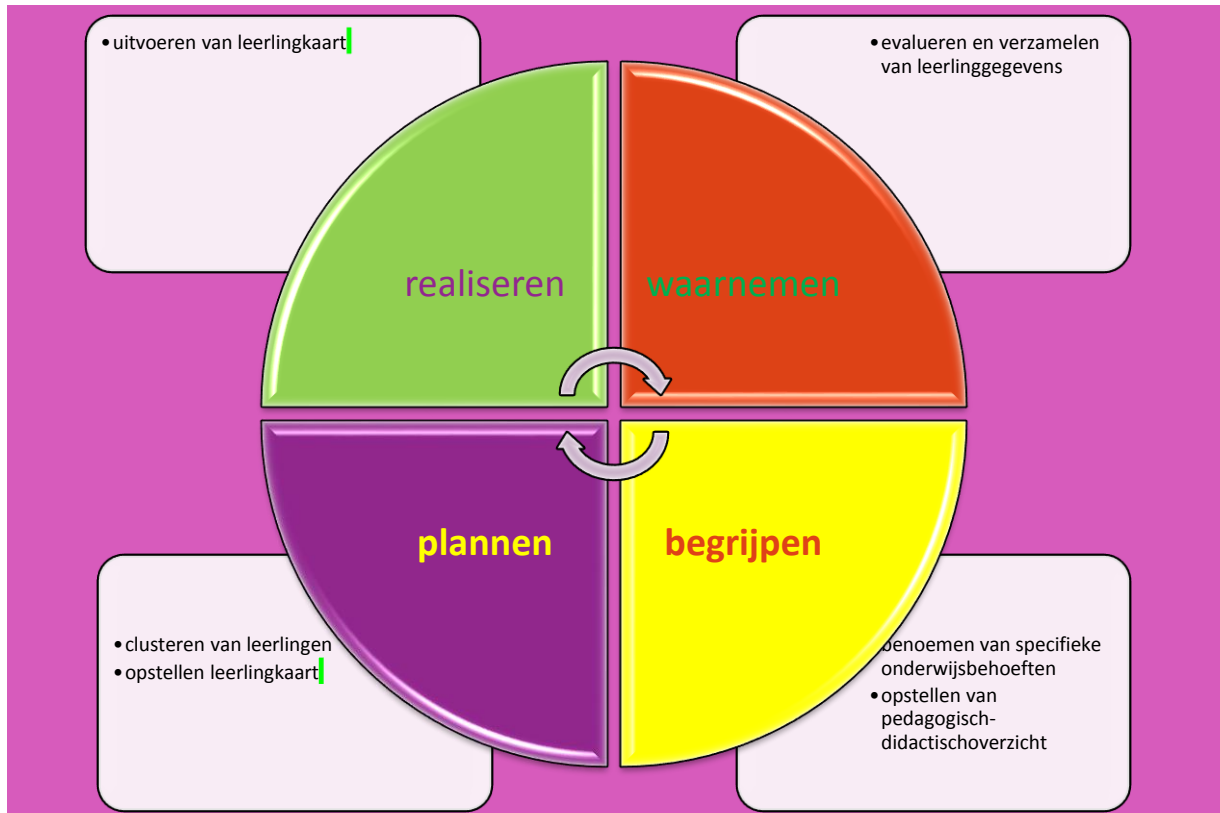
• uitvoeren van leerlingkaart

• evalueren en verzamelen van leerlinggegevens

realiseren

waarnemen

plannen

begrijpen

• clusteren van leerlingen
• opstellen leerlingkaart

benoemen van specifieke onderwijsbehoeften
• opstellen van pedagogisch-didactischoverzicht